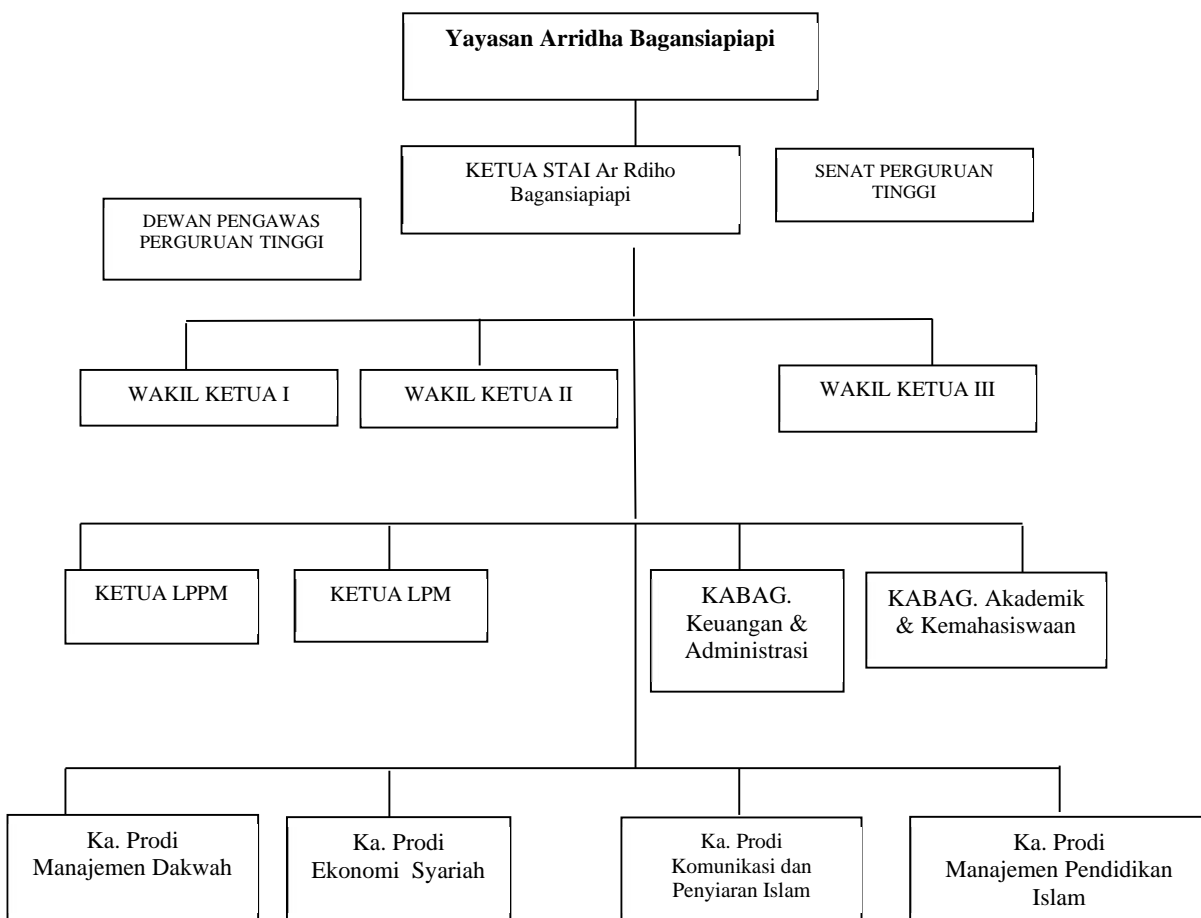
Yayasan Arridha Bagansiapiapi

KETUA STAI Ar Rdiho Bagansiapiapi

SENAT PERGURUAN TINGGI

DEWAN PENGAWAS PERGURUAN TINGGI

WAKIL KETUA I

WAKIL KETUA II

WAKIL KETUA III

KETUA LPPM

KETUA LPM

KABAG. Keuangan & Administrasi

KABAG. Akademik & Kemahasiswaan

Ka. Prodi Manajemen Dakwah

Ka. Prodi Ekonomi Syariah

Ka. Prodi Komunikasi dan Penyiaran Islam

Ka. Prodi Manajemen Pendidikan Islam